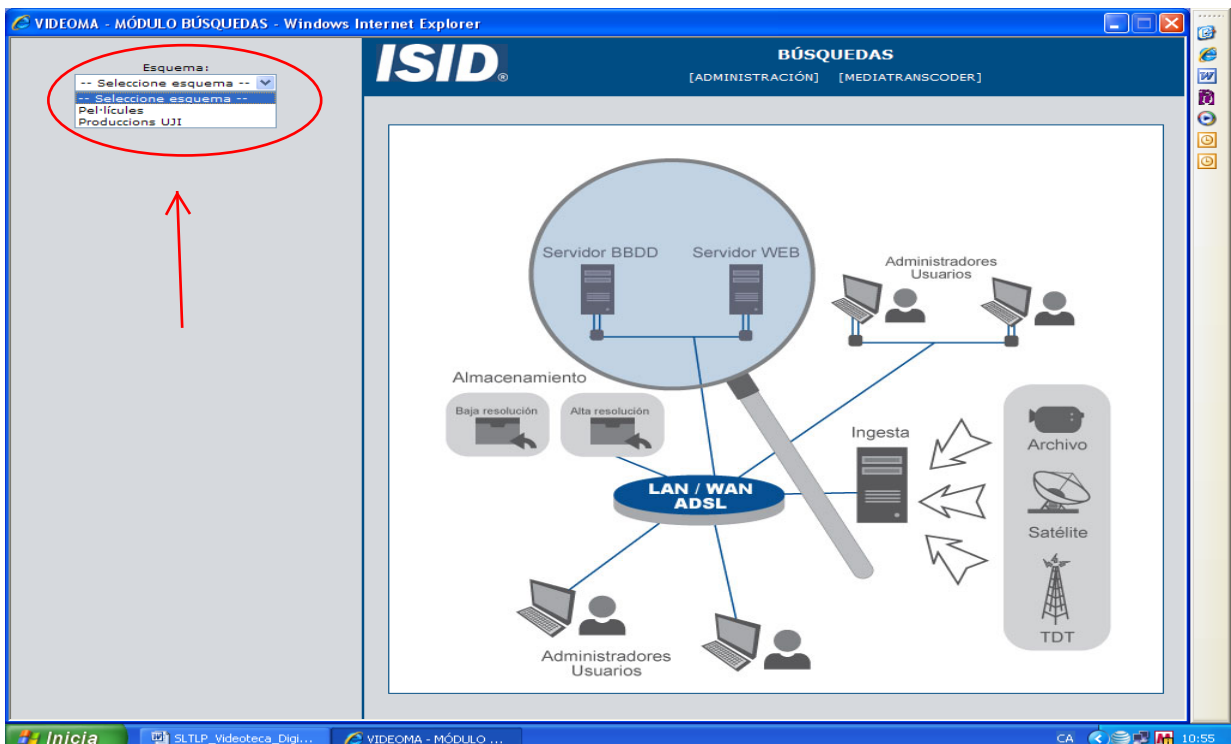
VIDEOMA - MÓDULO BÚSQUEDAS - Windows Internet Explorer

Esquema:
-- Seleccione esquema --
-- Seleccione esquema --
Pel·lícules
Produccions UJI

ISID®

BÚSQUEDAS
[ADMINISTRACIÓN] [MEDIATRANSCODER]

Servidor BBDD
Servidor WEB
Administradores
Usuarios
Almacenamiento
Baja resolución
Alta resolución
Ingesta
Archivo
LAN / WAN
ADSL
Satélite
TDT
Administradores
Usuarios

Inicia
SLTLP_Videoteca_Digi...
VIDEOMA - MÓDULO ...
CA
10:55